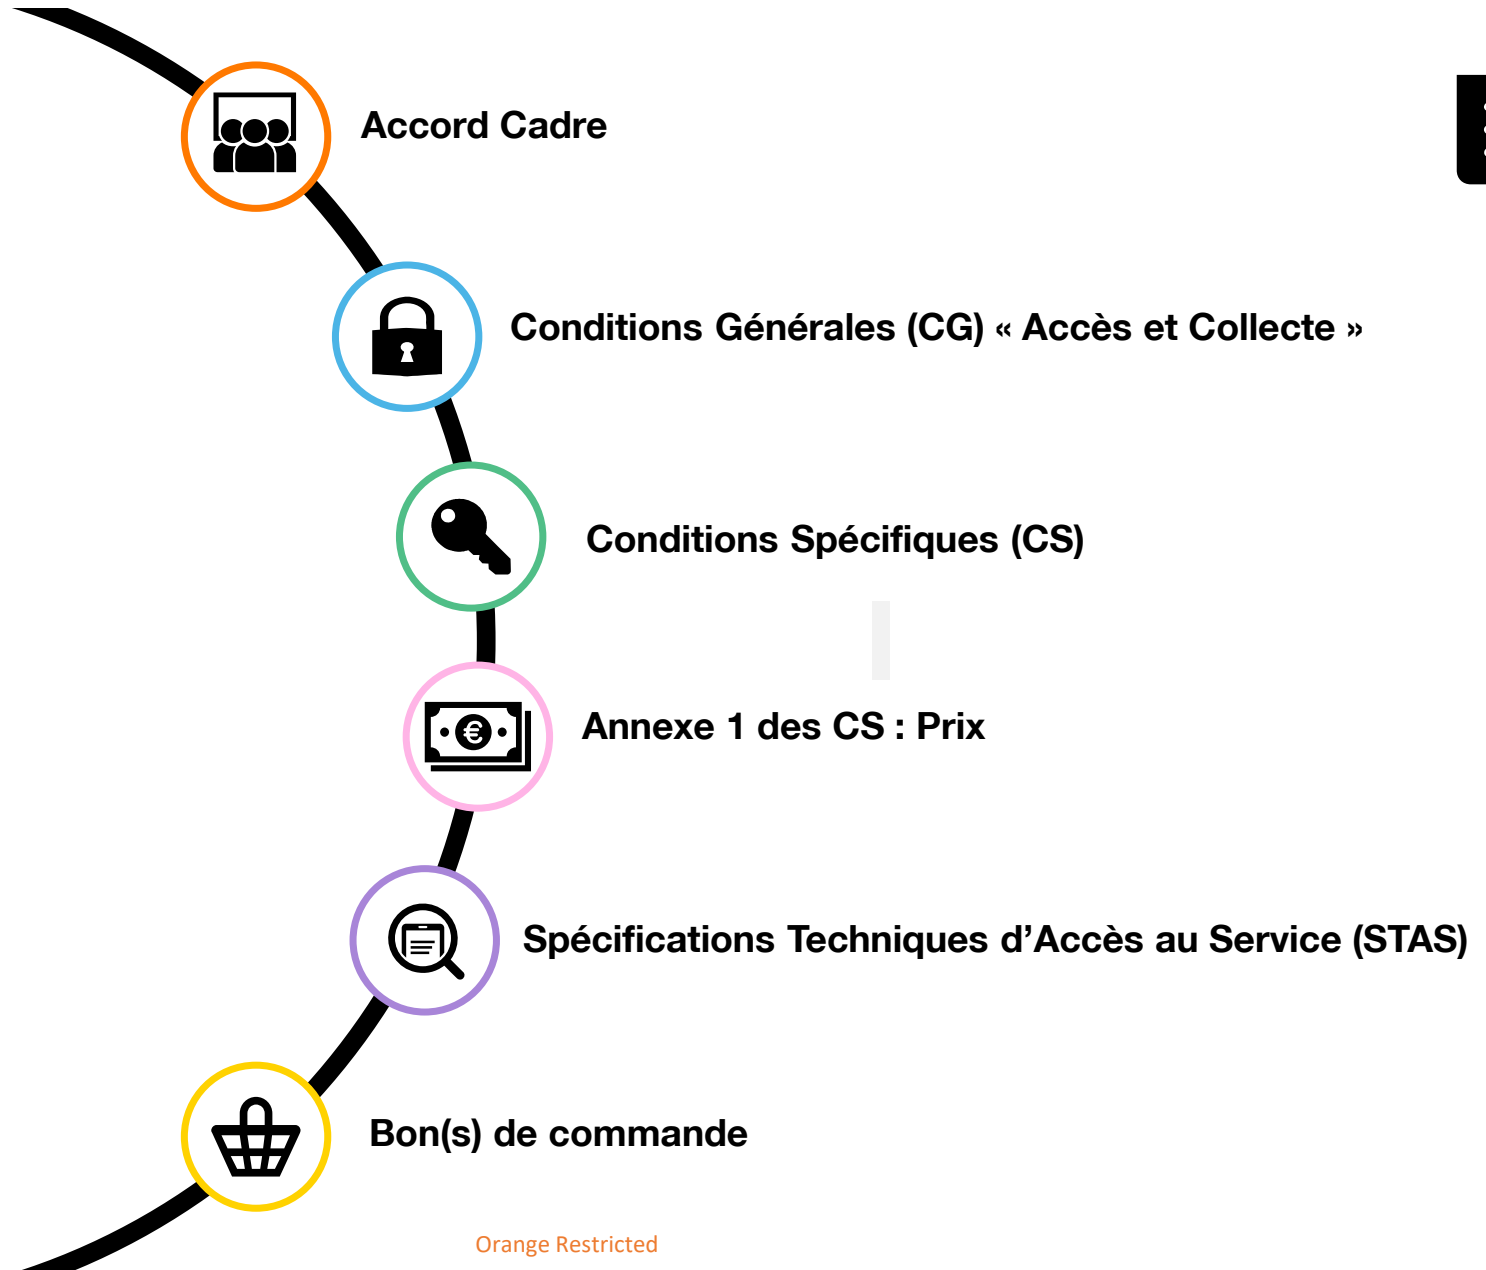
Accord Cadre

Conditions Générales (CG) « Accès et Collecte »

Conditions Spécifiques (CS)

Annexe 1 des CS : Prix

Spécifications Techniques d’Accès au Service (STAS)

Bon(s) de commande

Orange Restricted